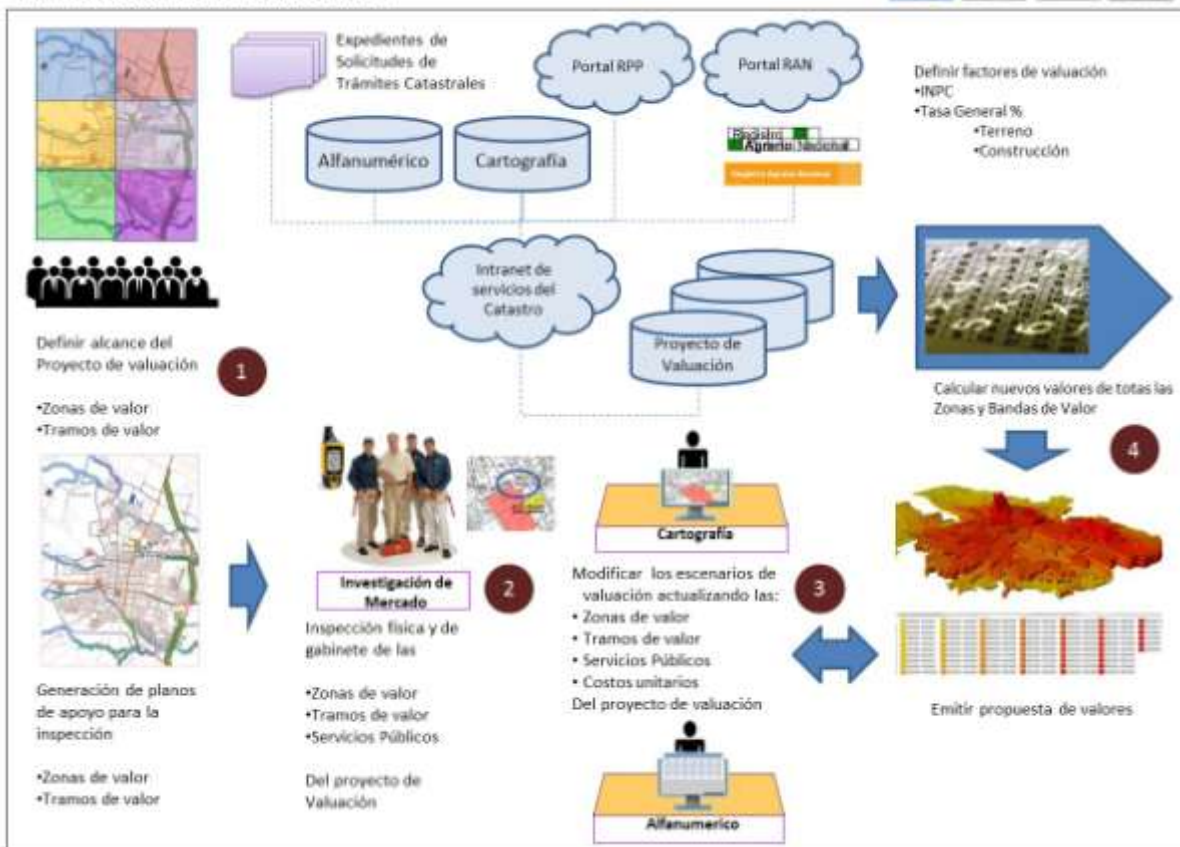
Expedientes de Solicitudes de Trámites Catastrales

Portal RPP

Portal RAN

Alfanumérico

Cartografía

Registro Agrario Nacional

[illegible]

Definir factores de valuación
•INPC
•Tasa General %
•Terreno
•Construcción

Intranet de servicios del Catastro

Proyecto de Valuación

Definir alcance del Proyecto de valuación

1

•Zonas de valor
•Tramos de valor

Calcular nuevos valores de totas las Zonas y Bandas de Valor

4

Cartografía

Investigación de Mercado

2

Inspección física y de gabinete de las

•Zonas de valor
•Tramos de valor
•Servicios Públicos

Del proyecto de Valuación

Modificar los escenarios de valuación actualizando las:
• Zonas de valor
• Tramos de valor
• Servicios Públicos
• Costos unitarios
Del proyecto de valuación

3

Generación de planos de apoyo para la inspección

•Zonas de valor
•Tramos de valor

Emitir propuesta de valores

Alfanumerico